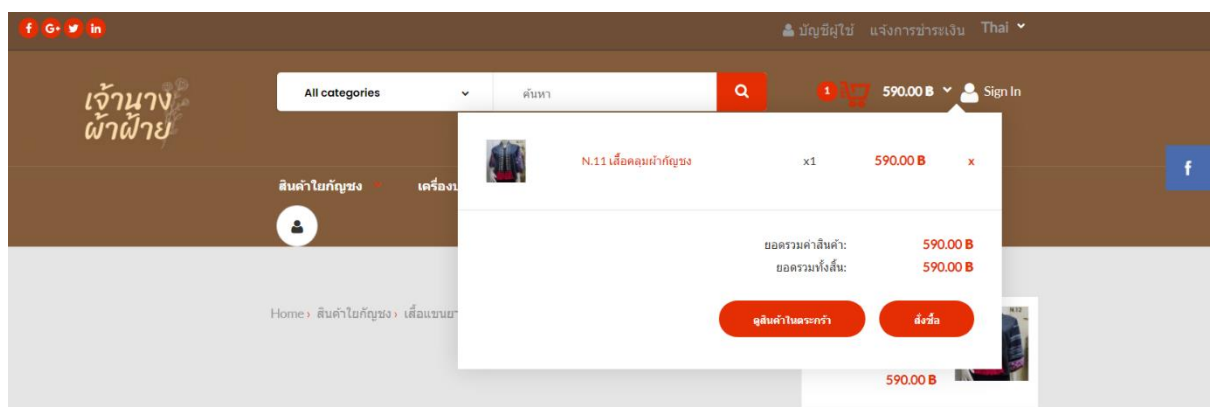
f G+ in

บัญชีผู้ใช้ แจ้งการชำระเงิน Thai

เจ้านาง ผ้าฝ้าย

All categories

ค้นหา

1 590.00 B Sign In

สินค้าใยกัญชง เครื่อง

N.11 เสื้อคลุมผ้ากัญชง x1 590.00 B x

f

ยอดรวมค่าสินค้า: 590.00 B
ยอดรวมทั้งสิ้น: 590.00 B

Home › สินค้าใยกัญชง › เสื้อแขนยา

ดูสินค้าในตะกร้า สั่งซื้อ

N.12

590.00 B